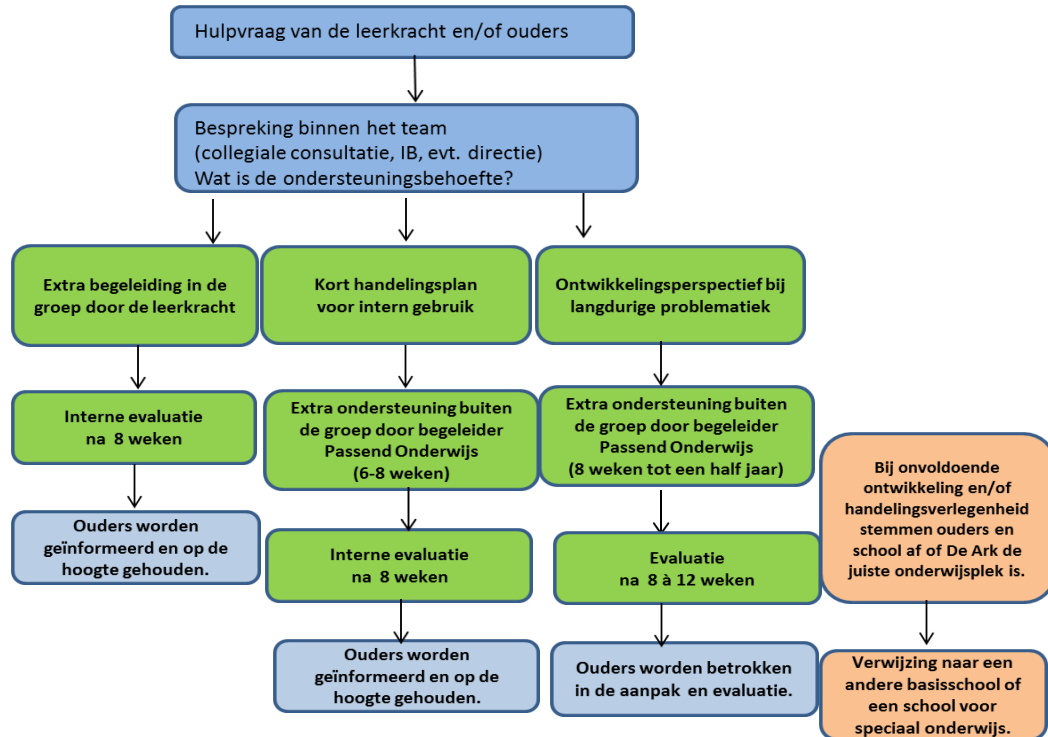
Hulpvraag van de leerkracht en/of ouders

Bespreking binnen het team
(collegiale consultatie, IB, evt. directie)
Wat is de ondersteuningsbehoefte?

Extra begeleiding in de groep door de leerkracht

Interne evaluatie na 8 weken

Ouders worden geïnformeerd en op de hoogte gehouden.

Kort handelingsplan voor intern gebruik

Extra ondersteuning buiten de groep door begeleider Passend Onderwijs (6-8 weken)

Interne evaluatie na 8 weken

Ouders worden geïnformeerd en op de hoogte gehouden.

Ontwikkelingsperspectief bij langdurige problematiek

Extra ondersteuning buiten de groep door begeleider Passend Onderwijs (8 weken tot een half jaar)

Evaluatie na 8 à 12 weken

Ouders worden betrokken in de aanpak en evaluatie.

Bij onvoldoende ontwikkeling en/of handelingsverlegenheid stemmen ouders en school af of De Ark de juiste onderwijsplek is.

Verwijzing naar een andere basisschool of een school voor speciaal onderwijs.